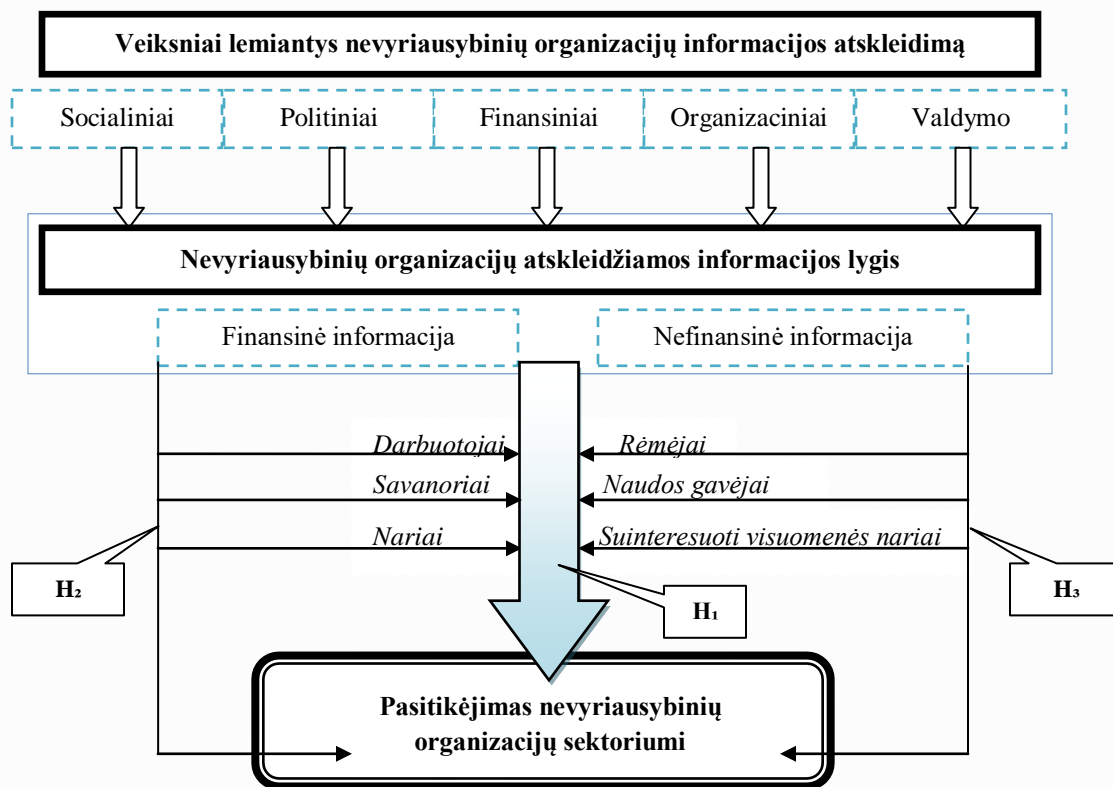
Veiksniai lemiantys nevyriausybinių organizacijų informacijos atskleidimą

Socialiniai

Politiniai

Finansiniai

Organizaciniai

Valdymo

Nevyriausybinių organizacijų atskleidžiamos informacijos lygis

Finansinė informacija

Nefinansinė informacija

Darbuotojai

Rėmėjai

Savanoriai

Naudos gavėjai

Nariai

Suinteresuoti visuomenės nariai

$H_2$

$H_1$

$H_3$

Pasitikėjimas nevyriausybinių organizacijų sektoriumi